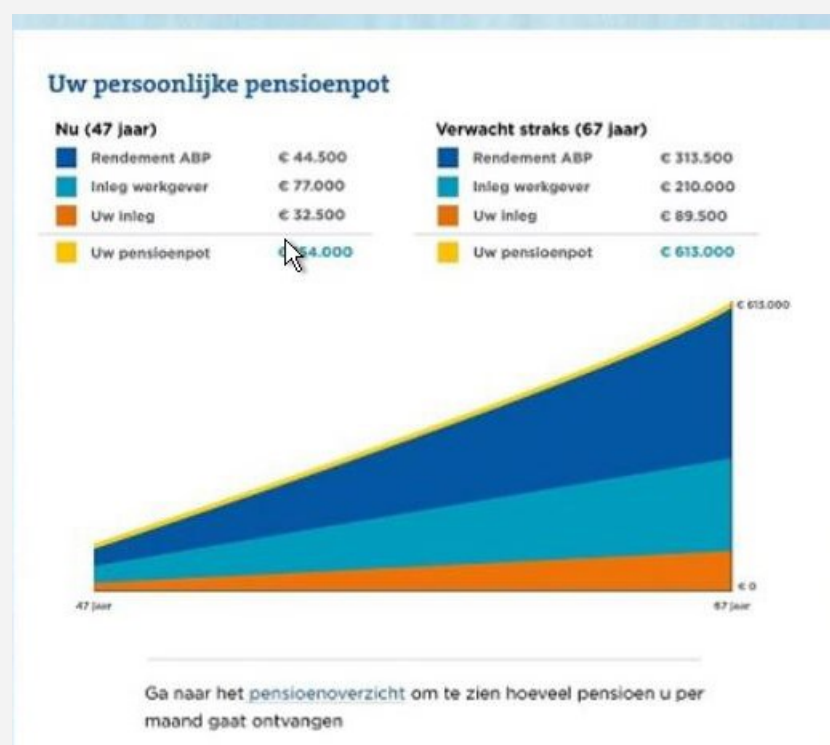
Uw persoonlijke pensioenpot

Nu (47 jaar)

| | |
|---|---|
| Rendement ABP | € 44.500 |
| Inleg werkgever | € 77.000 |
| Uw inleg | € 32.500 |
| Uw pensioenpot | €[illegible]54.000 |

Verwacht straks (67 jaar)

| | |
|---|---|
| Rendement ABP | € 313.500 |
| Inleg werkgever | € 210.000 |
| Uw inleg | € 89.500 |
| Uw pensioenpot | € 613.000 |

€ 613.000

€ 0

47 jaar

67 jaar

Ga naar het pensioenoverzicht om te zien hoeveel pensioen u per maand gaat ontvangen